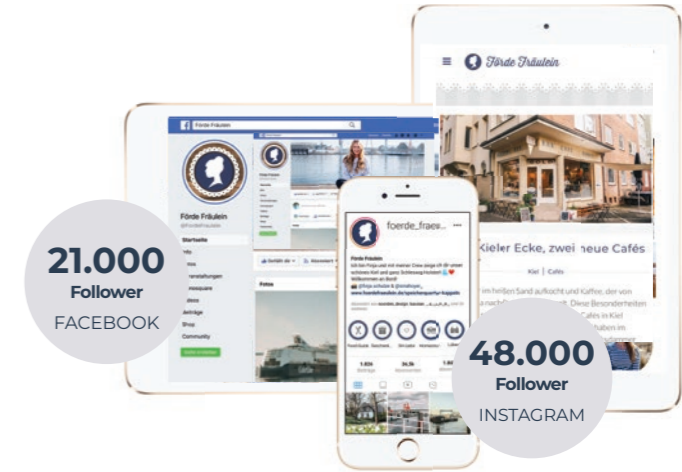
Förde Fräulein

Förde Fräulein

Startseite

Fotos

Förde Fräulein

Kieler Ecke, zwei neue Cafés

Kiel | Cafés

foerde_fraeu...

Förde Fräulein

1.934

34,3k

21.000
Follower
FACEBOOK

48.000
Follower
INSTAGRAM